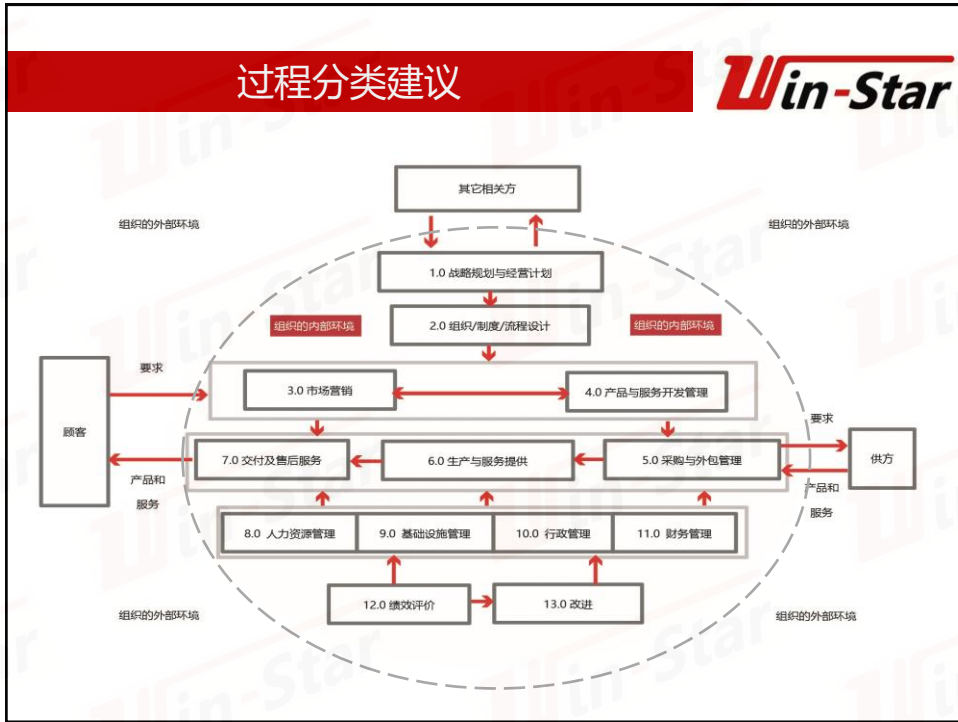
过程分类建议

Win-Star

其它相关方

组织的外部环境

组织的外部环境

1.0 战略规划与经营计划

组织的内部环境

2.0 组织/制度/流程设计

组织的内部环境

要求

顾客

3.0 市场营销

4.0 产品与服务开发管理

要求

供方

7.0 交付及售后服务

6.0 生产与服务提供

5.0 采购与外包管理

产品和服务

产品和服务

8.0 人力资源管理

9.0 基础设施管理

10.0 行政管理

11.0 财务管理

12.0 绩效评价

13.0 改进

组织的外部环境

组织的外部环境